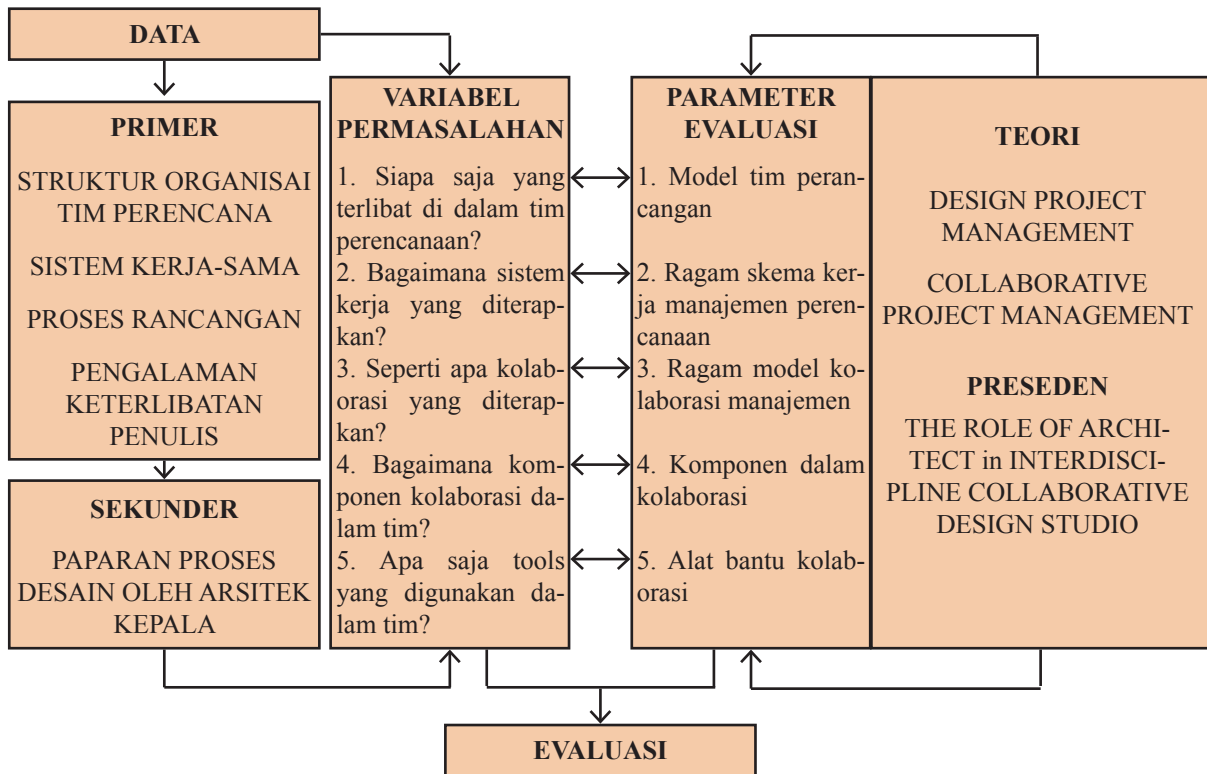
DATA

PRIMER

STRUKTUR ORGANISAI TIM PERENCANA

SISTEM KERJA-SAMA

PROSES RANCANGAN

PENGALAMAN KETERLIBATAN PENULIS

SEKUNDER

PAPARAN PROSES DESAIN OLEH ARSITEK KEPALA

VARIABEL PERMASALAHAN

1. Siapa saja yang terlibat di dalam tim perencanaan?

2. Bagaimana sistem kerja yang diterapkan?

3. Seperti apa kolaborasi yang diterapkan?

4. Bagaimana komponen kolaborasi dalam tim?

5. Apa saja tools yang digunakan dalam tim?

PARAMETER EVALUASI

1. Model tim perancangan

2. Ragam skema kerja manajemen perencanaan

3. Ragam model kolaborasi manajemen

4. Komponen dalam kolaborasi

5. Alat bantu kolaborasi

TEORI

DESIGN PROJECT MANAGEMENT

COLLABORATIVE PROJECT MANAGEMENT

PRESEDEN

THE ROLE OF ARCHITECT in INTERDISCIPLINE COLLABORATIVE DESIGN STUDIO

EVALUASI